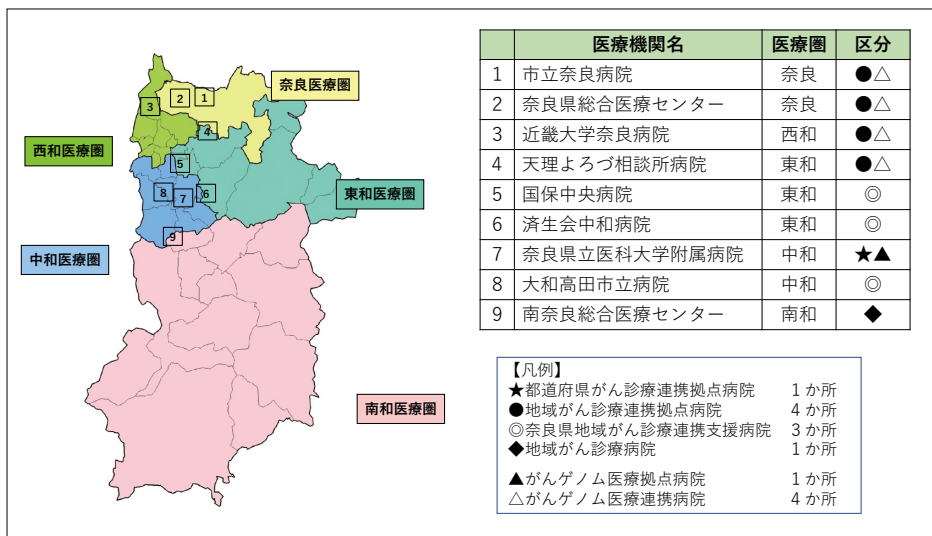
奈良医療圏

西和医療圏

東和医療圏

中和医療圏

南和医療圏

3 2 1 4 5 8 7 6 9

| | 医療機関名 | 医療圏 | 区分 |
|---|---|---|---|
| 1 | 市立奈良病院 | 奈良 | ●△ |
| 2 | 奈良県総合医療センター | 奈良 | ●△ |
| 3 | 近畿大学奈良病院 | 西和 | ●△ |
| 4 | 天理よろづ相談所病院 | 東和 | ●△ |
| 5 | 国保中央病院 | 東和 | ◎ |
| 6 | 済生会中和病院 | 東和 | ◎ |
| 7 | 奈良県立医科大学附属病院 | 中和 | ★▲ |
| 8 | 大和高田市立病院 | 中和 | ◎ |
| 9 | 南奈良総合医療センター | 南和 | ◆ |

【凡例】
★都道府県がん診療連携拠点病院 1か所
●地域がん診療連携拠点病院 4か所
◎奈良県地域がん診療連携支援病院 3か所
◆地域がん診療病院 1か所

▲がんゲノム医療拠点病院 1か所
△がんゲノム医療連携病院 4か所